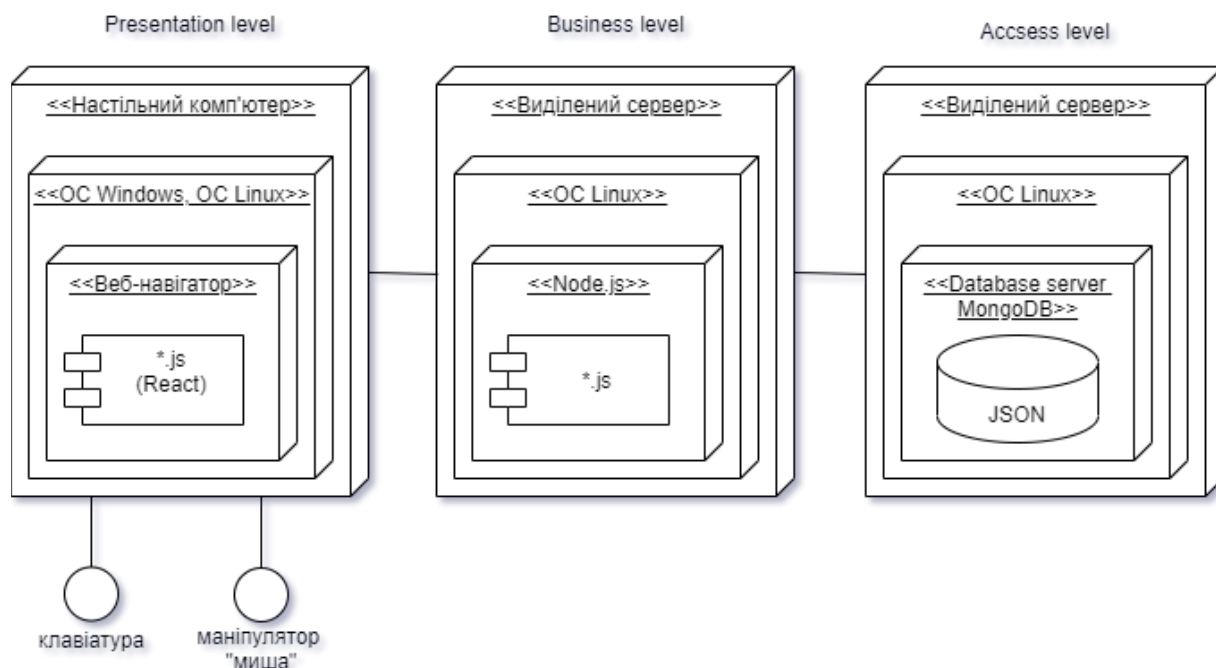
Presentation level

<<Настільний комп'ютер>>

<<ОС Windows, ОС Linux>>

<<Веб-навігатор>>

*.js
(React)

клавіатура

маніпулятор "миша"

Business level

<<Виділений сервер>>

<<ОС Linux>>

<<Node.js>>

*.js

Accsess level

<<Виділений сервер>>

<<ОС Linux>>

<<Database server MongoDB>>

JSON